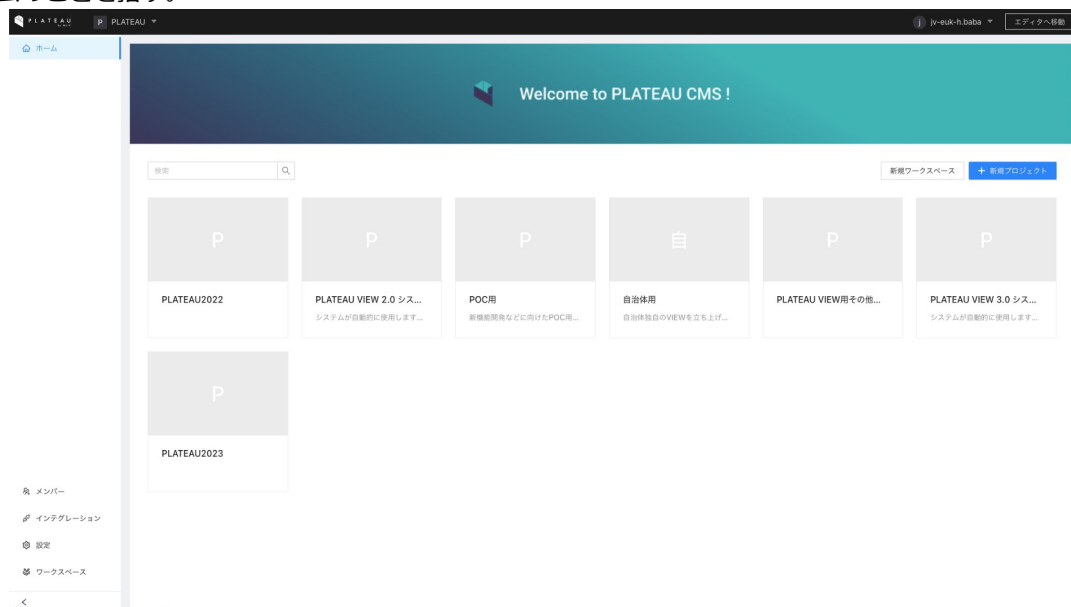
PLATEAU P PLATEAU

j jv-euk-h.baba エディタへ移動

ホーム

Welcome to PLATEAU CMS !

検索

新規ワークスペース + 新規プロジェクト

P
PLATEAU2022

P
PLATEAU VIEW 2.0 シス...
システムが自動的に使用します...

P
POC用
新機能開発などに向けたPOC用...

自
自治体用
自治体独自のVIEWを立ち上げ...

P
PLATEAU VIEW用その他...

P
PLATEAU VIEW 3.0 シス...
システムが自動的に使用します...

P
PLATEAU2023

メンバー
インテグレーション
設定
ワークスペース
<